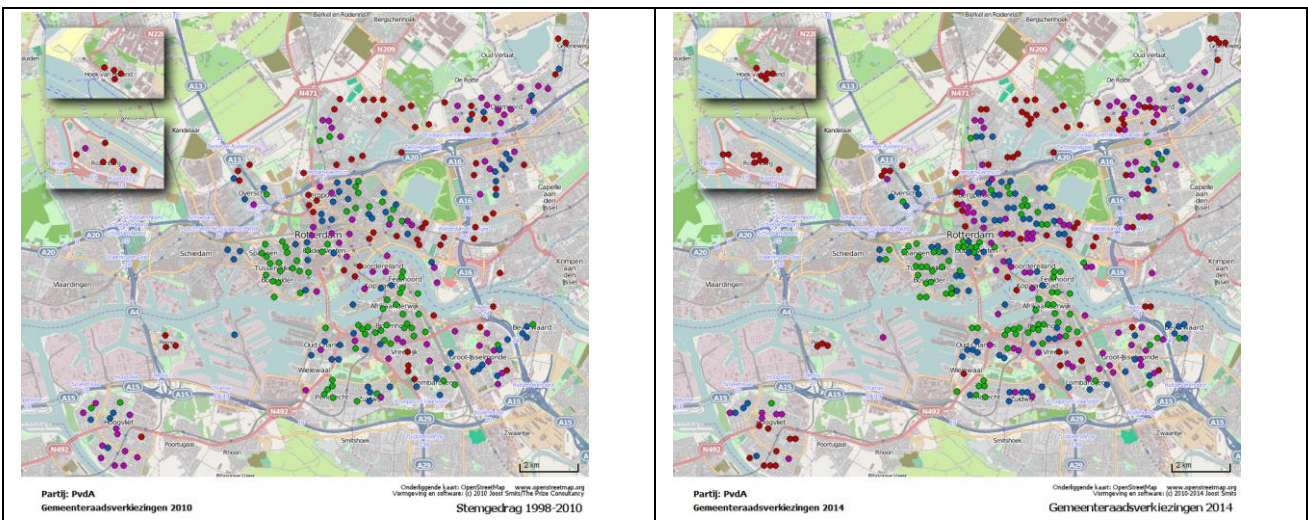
Berkel en Rodenrijs
Bergschenhoek
N209
Oud Verlaat
A13
N471
Kandelaar
A20
A16
Capelle aan den IJssel
Overschie
Schiedam
Rotterdam
Spangen
Tussendijken
Feijenoord
Noordereiland
Kop van Zuid
Afrikaanderwijk
A20
Vlaardingen
A4
Krimpen aan den IJssel
Beverwaard
Oud-Charlois
Vreewijk
Groot-IJsselmonde
Wielewaal
Lombardijen
A15
Pendrecht
N492
A29
A15
Hoogvliet
Poortugaal
Smitshoek
Zwaantje
Rhoon
2 km
Partij: PvdA
Gemeenteraadsverkiezingen 2010
Onderliggende kaart: OpenStreetMap www.openstreetmap.org
Vormgeving en software: (c) 2010 Joost Smits/The Prize Consultancy
Stemgedrag 1998-2010

Berkel en Rodenrijs
Bergschenhoek
N209
Oud Verlaat
A13
N471
Kandelaar
A20
A16
Capelle aan den IJssel
Overschie
Schiedam
Rotterdam
Feijenoord
Noordereiland
Kop van Zuid
Afrikaanderwijk
Vlaardingen
A4
Krimpen aan den IJssel
Beverwaard
Vreewijk
Groot-IJsselmonde
Wielewaal
Lombardijen
A15
N492
A29
Hoogvliet
Smitshoek
Zwaantje
Rhoon
2 km
Partij: PvdA
Gemeenteraadsverkiezingen 2014
Onderliggende kaart: OpenStreetMap www.openstreetmap.org
Vormgeving en software: (c) 2010-2014 Joost Smits
Gemeenteraadsverkiezingen 2014